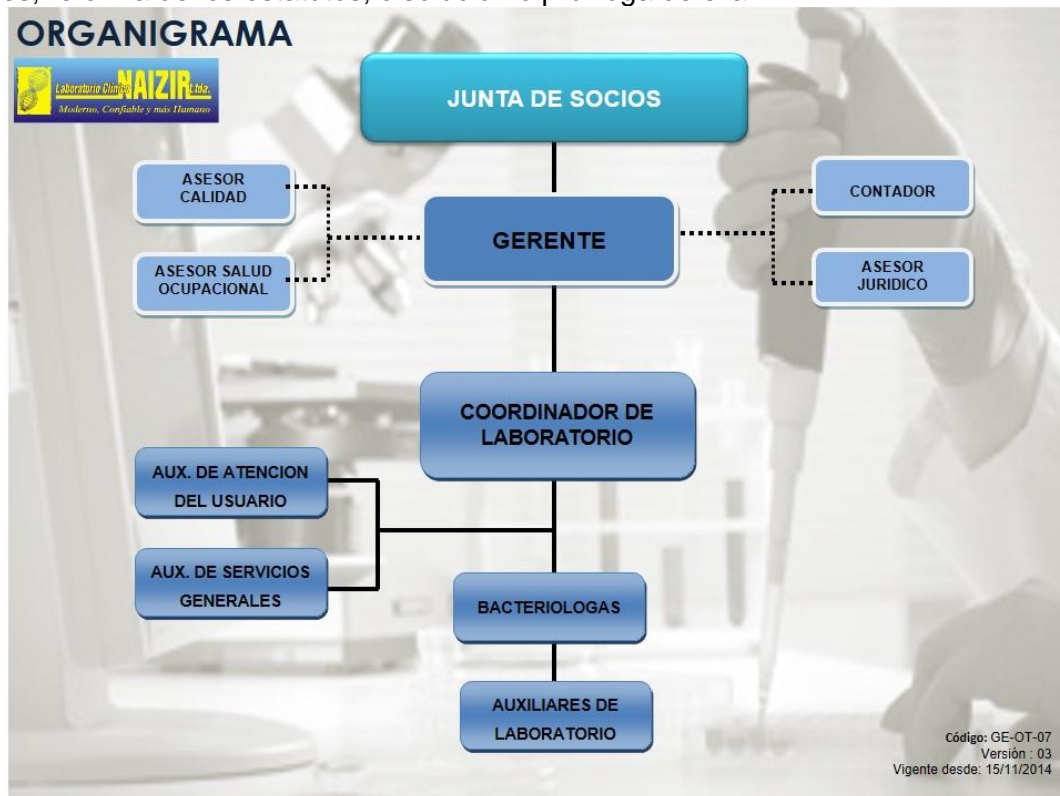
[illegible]

ORGANIGRAMA

Laboratorio Clínico NAIZIR Ltda.
Moderno, Confiable y más Humano

JUNTA DE SOCIOS

ASESOR CALIDAD

ASESOR SALUD OCUPACIONAL

GERENTE

CONTADOR

ASESOR JURIDICO

COORDINADOR DE LABORATORIO

AUX. DE ATENCION DEL USUARIO

AUX. DE SERVICIOS GENERALES

BACTERIOLOGAS

AUXILIARES DE LABORATORIO

Código: GE-OT-07
Versión : 03
Vigente desde: 15/11/2014